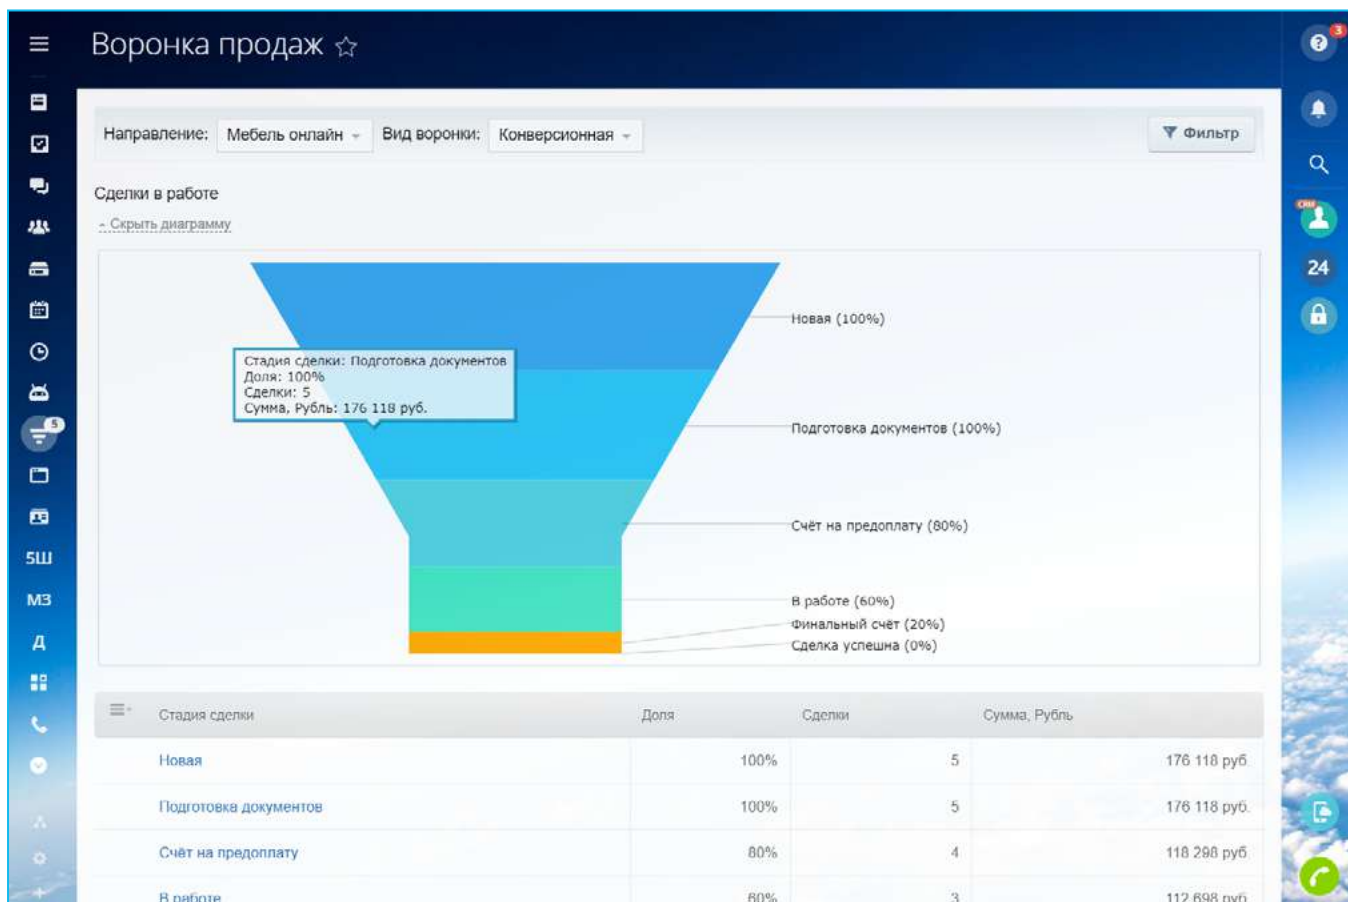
Воронка продаж ☆

Направление: Мебель онлайн Вид воронки: Конверсионная

Фильтр

Сделки в работе

- Скрыть диаграмму

Стадия сделки: Подготовка документов
Доля: 100%
Сделки: 5
Сумма, Рубль: 176 118 руб.

Новая (100%)

Подготовка документов (100%)

Счёт на предоплату (80%)

В работе (60%)
Финальный счёт (20%)
Сделка успешна (0%)

| Стадия сделки | Доля | Сделки | Сумма, Рубль |
|---|---|---|---|
| Новая | 100% | 5 | 176 118 руб. |
| Подготовка документов | 100% | 5 | 176 118 руб. |
| Счёт на предоплату | 80% | 4 | 118 298 руб. |
| В работе | 60% | 3 | 112 698 руб. |

5
5Ш
МЗ
Д
3
CRM
24